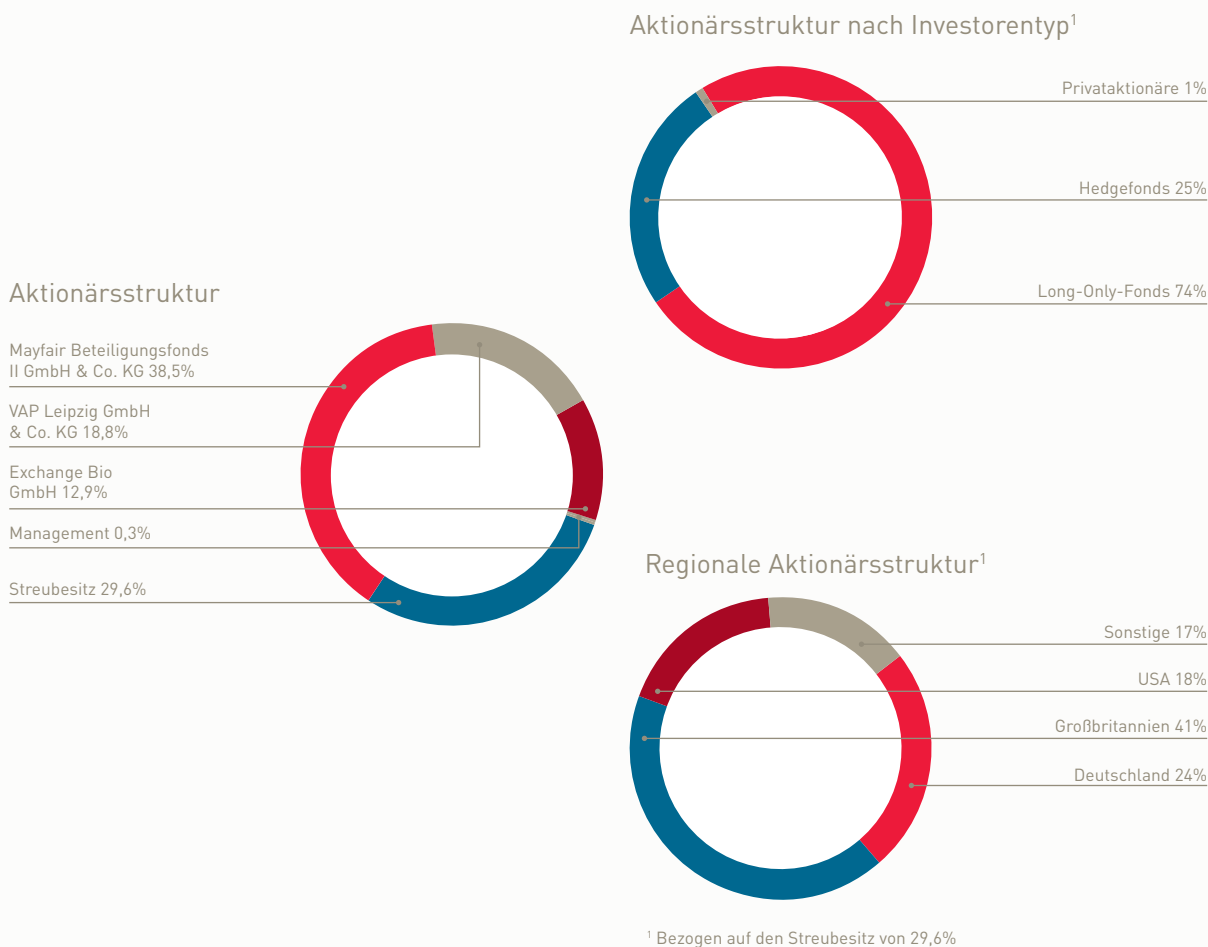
Aktionärsstruktur nach Investorentyp$^1$

Privataktionäre 1%

Hedgefonds 25%

Long-Only-Fonds 74%

Aktionärsstruktur

Mayfair Beteiligungsfonds II GmbH & Co. KG 38,5%

VAP Leipzig GmbH & Co. KG 18,8%

Exchange Bio GmbH 12,9%

Management 0,3%

Streubesitz 29,6%

Regionale Aktionärsstruktur$^1$

Sonstige 17%

USA 18%

Großbritannien 41%

Deutschland 24%

$^1$ Bezogen auf den Streubesitz von 29,6%